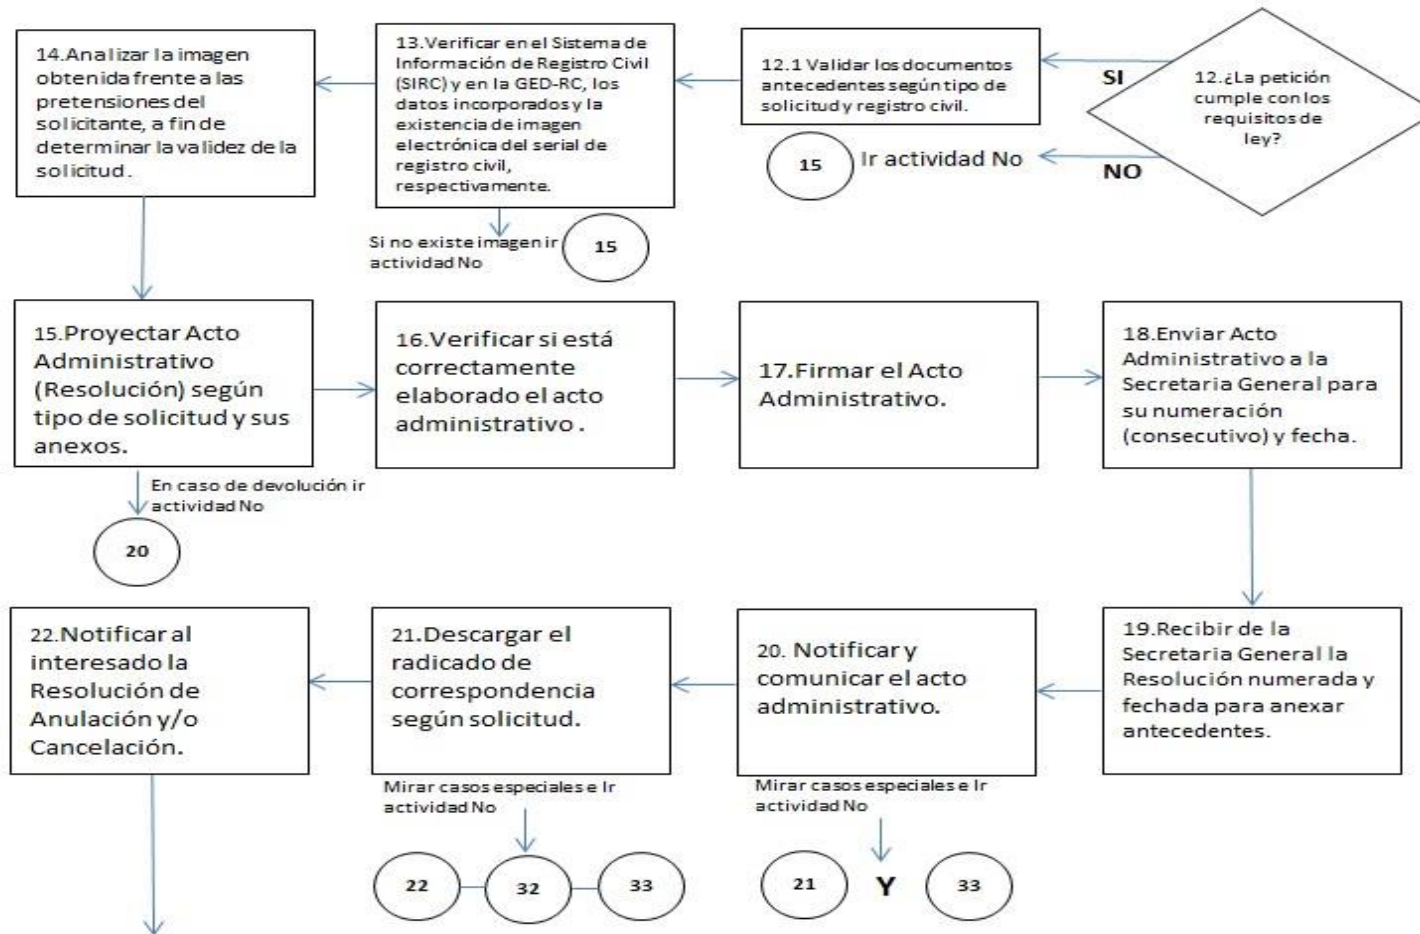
12.¿La petición cumple con los requisitos de ley?

SI

12.1 Validar los documentos antecedentes según tipo de solicitud y registro civil.

NO

Ir actividad No

15

13.Verificar en el Sistema de Información de Registro Civil (SIRC) y en la GED-RC, los datos incorporados y la existencia de imagen electrónica del serial de registro civil, respectivamente.

Si no existe imagen ir actividad No

15

14.Analizar la imagen obtenida frente a las pretensiones del solicitante, a fin de determinar la validez de la solicitud.

15.Proyectar Acto Administrativo (Resolución) según tipo de solicitud y sus anexos.

En caso de devolución ir actividad No

20

16.Verificar si está correctamente elaborado el acto administrativo.

17.Firmar el Acto Administrativo.

18.Enviar Acto Administrativo a la Secretaria General para su numeración (consecutivo) y fecha.

19.Recibir de la Secretaria General la Resolución numerada y fechada para anexar antecedentes.

20. Notificar y comunicar el acto administrativo.

Mirar casos especiales e Ir actividad No

21

Y

33

21.Descargar el radicado de correspondencia según solicitud.

Mirar casos especiales e Ir actividad No

22

32

33

22.Notificar al interesado la Resolución de Anulación y/o Cancelación.